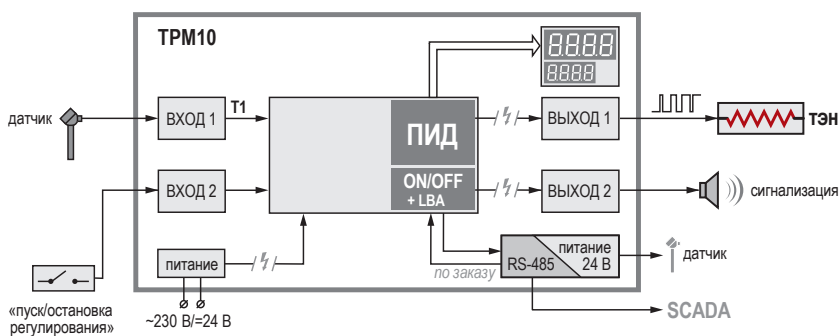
ТРМ10

датчик

ВХОД 1

T1

ВХОД 2

ПИД

ON/OFF
+ LBA

ВЫХОД 1

ВЫХОД 2

ТЭН

сигнализация

8888
8888

питание

«пуск/остановка регулирования»

~230 В/=24 В

по заказу

RS-485

питание
24 В

датчик

SCADA